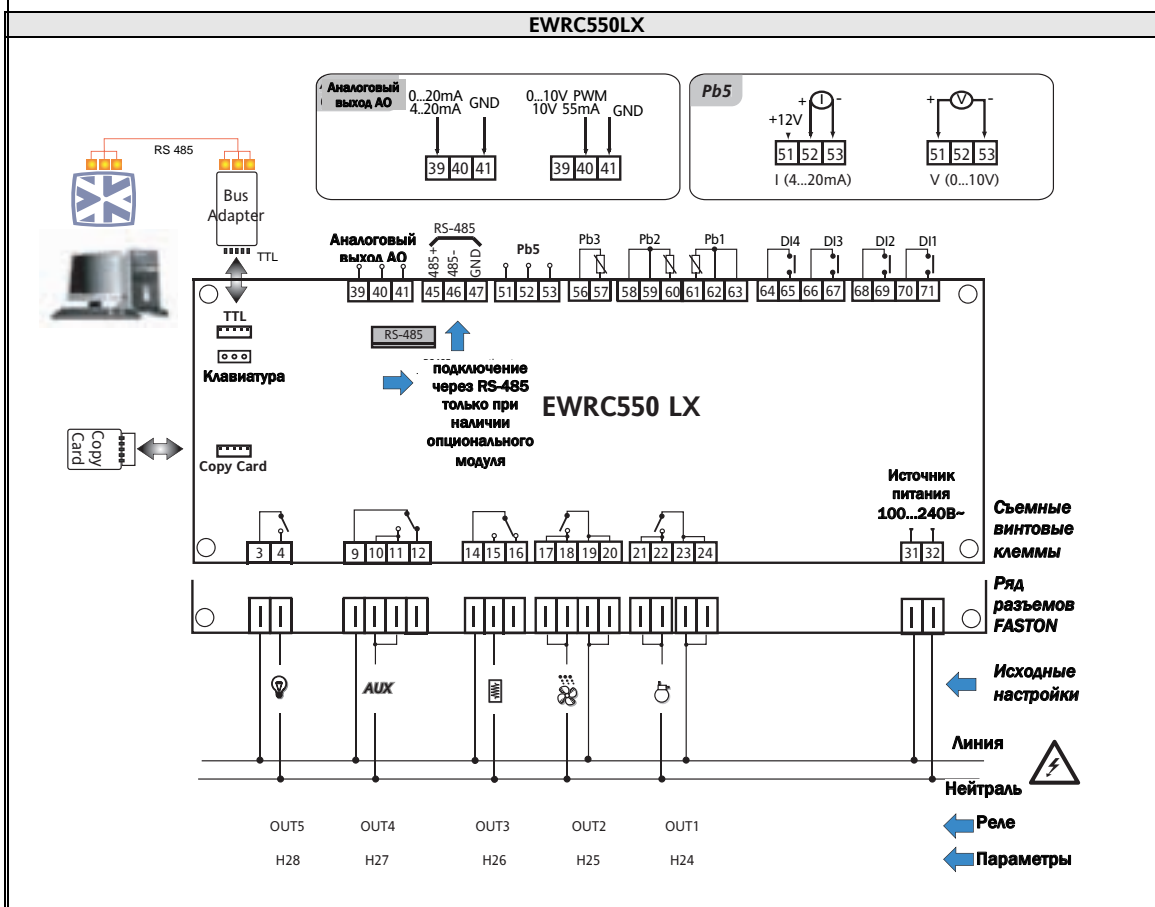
EWRC550LX

Аналоговый выход АО

0...20mA
4..20mA GND

39 40 41

0...10V PWM
10V 55mA GND

39 40 41

Pb5

+12V

51 52 53
I (4...20mA)

51 52 53
V (0...10V)

RS 485

Bus Adapter

TTL

Аналоговый выход АО

RS-485

485+ 485- GND

Pb5

Pb3 Pb2 Pb1

DI4 DI3 DI2 DI1

39 40 41 45 46 47 51 52 53 56 57 58 59 60 61 62 63 64 65 66 67 68 69 70 71

TTL

RS-485

Клавиатура

подключение через RS-485 только при наличии опционального модуля

EWRC550 LX

Copy Card

Copy Card

Источник питания 100...240В~

Сьемные винтовые клеммы

3 4 9 10 11 12 14 15 16 17 18 19 20 21 22 23 24 31 32

Ряд разъемов FASTON

AUX

Исходные настройки

Линия

Нейтраль

OUT5 OUT4 OUT3 OUT2 OUT1

Реле

H28 H27 H26 H25 H24

Параметры